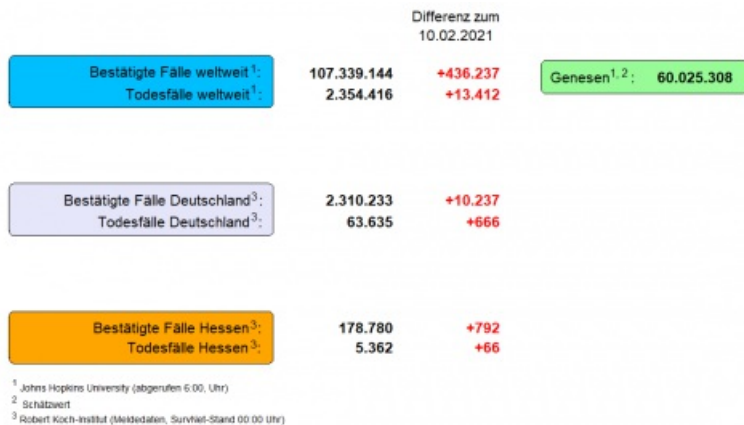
Differenz zum 10.02.2021

| | | |
|---|---|---|
| Bestätigte Fälle weltweit$^{1}$: | 107.339.144 | +436.237 |
| Todesfälle weltweit$^{1}$: | 2.354.416 | +13.412 |

Genesen$^{1,2}$: 60.025.308

| | | |
|---|---|---|
| Bestätigte Fälle Deutschland$^{3}$: | 2.310.233 | +10.237 |
| Todesfälle Deutschland$^{3}$: | 63.635 | +666 |

| | | |
|---|---|---|
| Bestätigte Fälle Hessen$^{3}$: | 178.780 | +792 |
| Todesfälle Hessen$^{3}$: | 5.362 | +66 |

$^{1}$ Johns Hopkins University (abgerufen 6:00, Uhr)
$^{2}$ Schätzwert
$^{3}$ Robert Koch-Institut (Meldedaten, Survnet-Stand 00:00 Uhr)